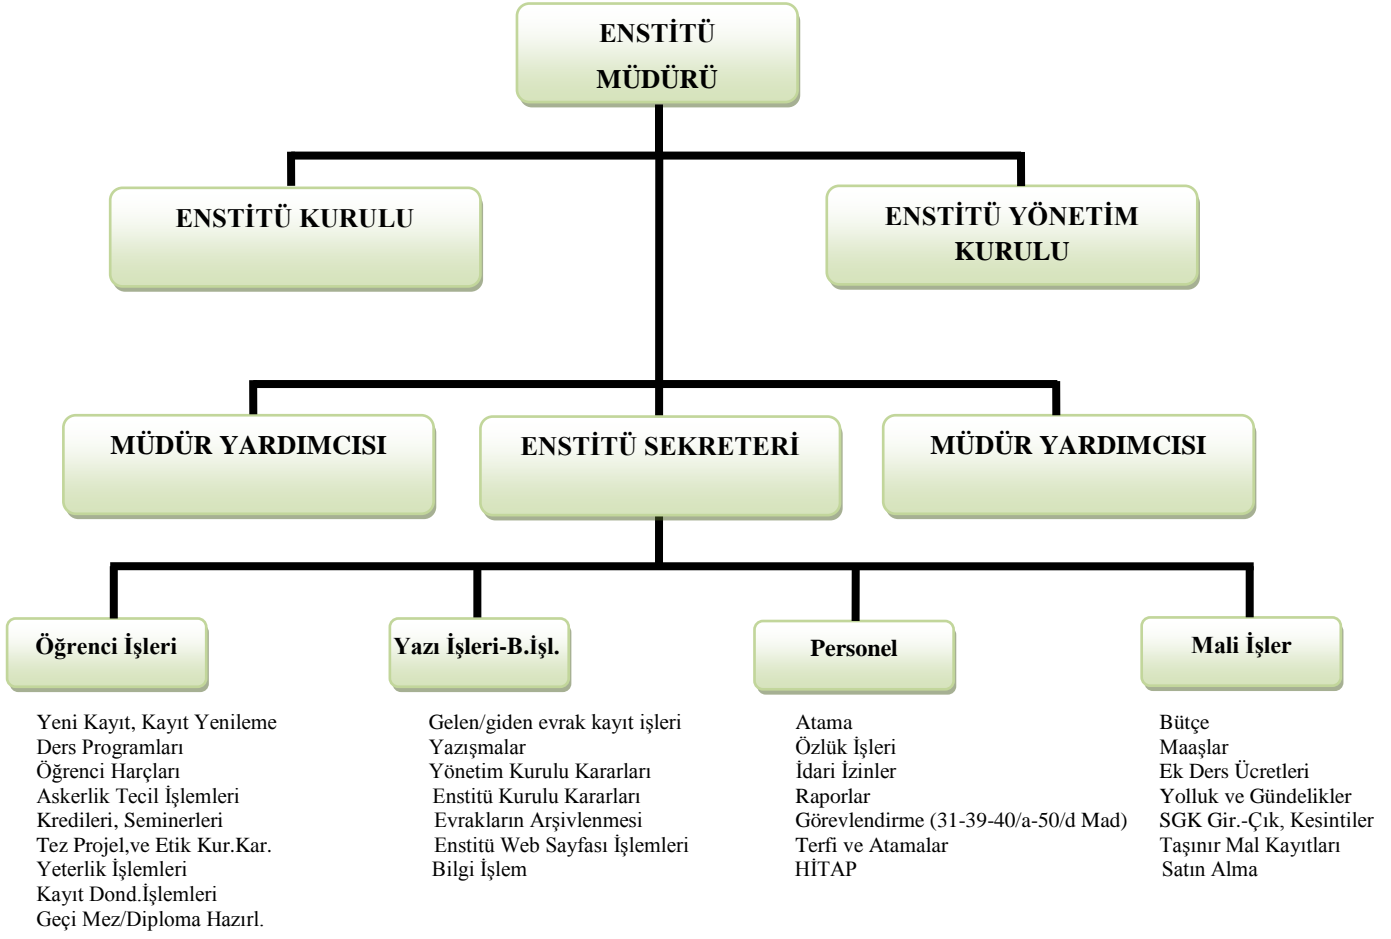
ENSTİTÜ MÜDÜRÜ

ENSTİTÜ KURULU

ENSTİTÜ YÖNETİM KURULU

MÜDÜR YARDIMCISI

ENSTİTÜ SEKRETERİ

MÜDÜR YARDIMCISI

Öğrenci İşleri

Yeni Kayıt, Kayıt Yenileme
Ders Programları
Öğrenci Harçları
Askerlik Tecil İşlemleri
Kredileri, Seminerleri
Tez Projel,ve Etik Kur.Kar.
Yeterlik İşlemleri
Kayıt Dond.İşlemleri
Geçi Mez/Diploma Hazırl.

Yazı İşleri-B.İşl.

Gelen/giden evrak kayıt işleri
Yazışmalar
Yönetim Kurulu Kararları
Enstitü Kurulu Kararları
Evrakların Arşivlenmesi
Enstitü Web Sayfası İşlemleri
Bilgi İşlem

Personel

Atama
Özlük İşleri
İdari İzinler
Raporlar
Görevlendirme (31-39-40/a-50/d Mad)
Terfi ve Atamalar
HİTAP

Mali İşler

Bütçe
Maaşlar
Ek Ders Ücretleri
Yolluk ve Gündelikler
SGK Gir.-Çık, Kesintiler
Taşınır Mal Kayıtları
Satın Alma